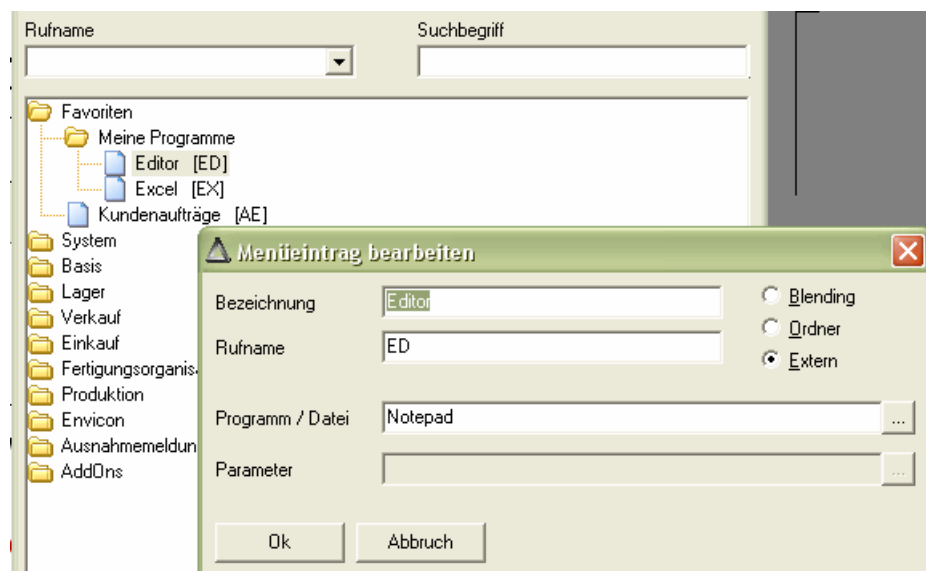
Rufname

Suchbegriff

Favoriten
Meine Programme
Editor [ED]
Excel [EX]
Kundenaufträge [AE]
System
Basis
Lager
Verkauf
Einkauf
Fertigungsorganis
Produktion
Envicon
Ausnahmemeldun
AddOns

Menüeintrag bearbeiten

Bezeichnung
Editor
Rufname
ED
Blending
Ordner
Extern
Programm / Datei
Notepad
...
Parameter
...
Ok
Abbruch